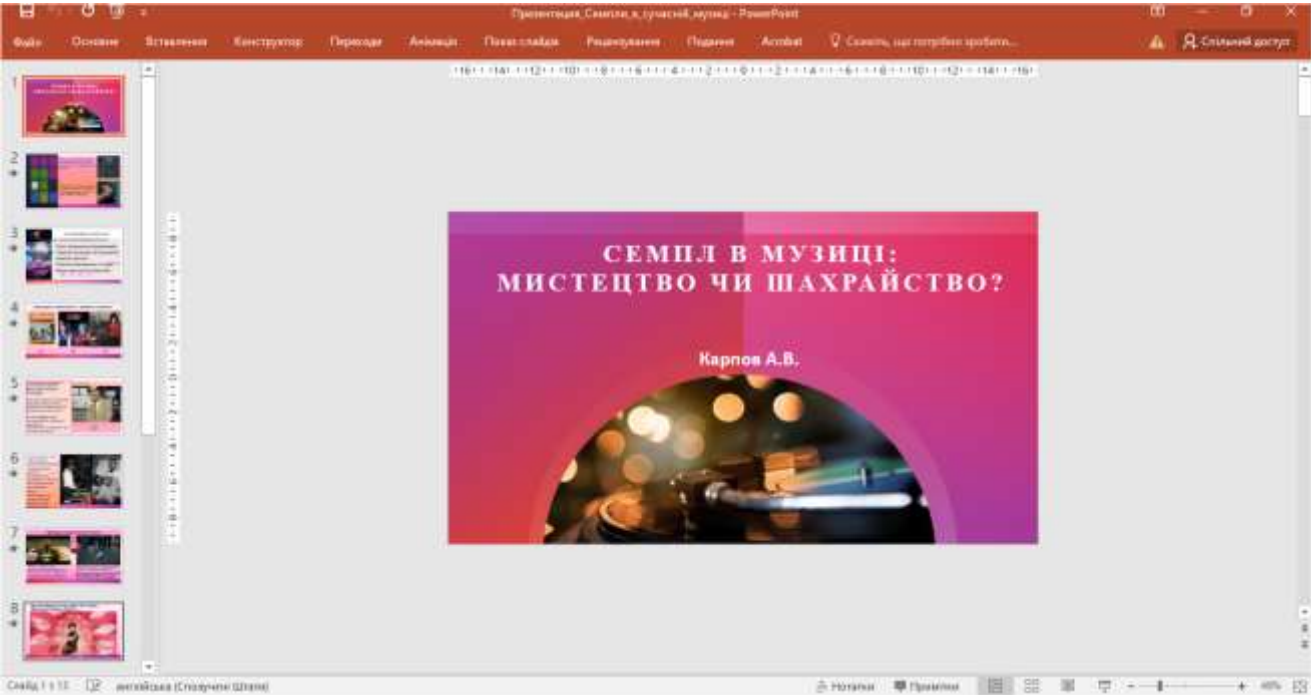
Презентація_Семпли_в_сучасній_музиці - PowerPoint

Файл Основне Вставлення Конструктор Переходи Анімація Показ слайдів Рецензування Подання Acrobat Скажіть, що потрібно зробити... Спільний доступ

1
2
3
4
5
6
7
8

СЕМПЛ В МУЗИЦІ:
МИСТЕЦТВО ЧИ ШАХРАЙСТВО?

Карпов А.В.

Слайд 1 з 13 англійська (Сполучені Штати) Нотатки Примітки 46%